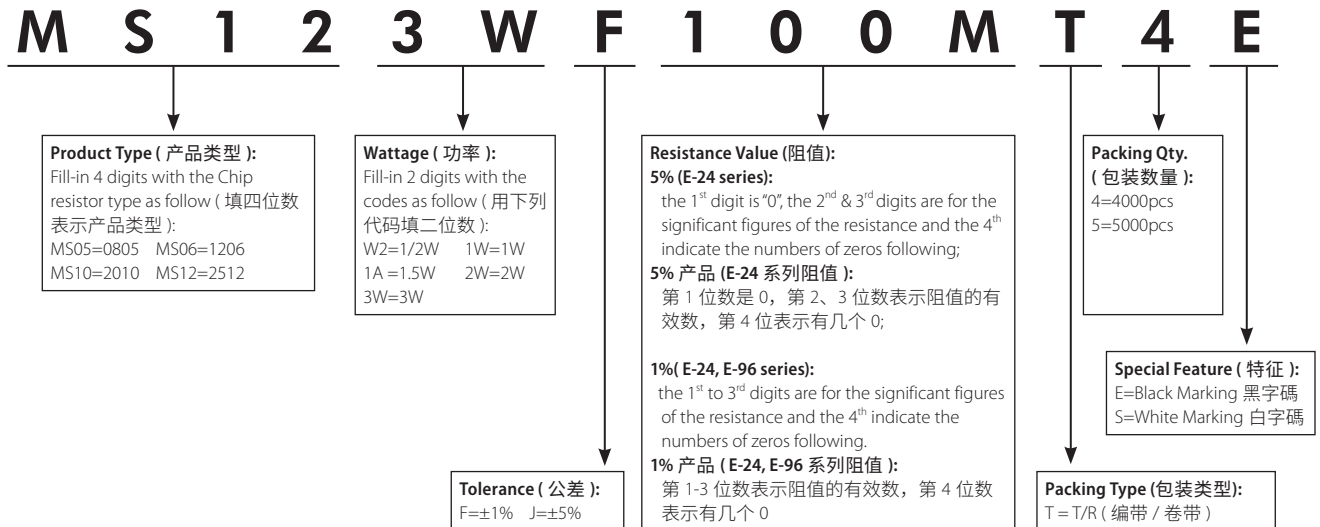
M S 1 2 3 W F 1 0 0 M T 4 E

**Product Type ( 产品类型 ):**
Fill-in 4 digits with the Chip resistor type as follow ( 填四位数表示产品类型 ):
MS05=0805 MS06=1206
MS10=2010 MS12=2512

**Wattage ( 功率 ):**
Fill-in 2 digits with the codes as follow ( 用下列代码填二位数 ):
W2=1/2W 1W=1W
1A =1.5W 2W=2W
3W=3W

**Resistance Value (阻值):**
**5% (E-24 series):**
the $1^{st}$ digit is "0", the $2^{nd}$ & $3^{rd}$ digits are for the significant figures of the resistance and the $4^{th}$ indicate the numbers of zeros following;
**5% 产品 (E-24 系列阻值 ):**
第 1 位数是 0，第 2、3 位数表示阻值的有效数，第 4 位表示有几个 0;

**1%( E-24, E-96 series):**
the $1^{st}$ to $3^{rd}$ digits are for the significant figures of the resistance and the $4^{th}$ indicate the numbers of zeros following.
**1% 产品 ( E-24, E-96 系列阻值 ):**
第 1-3 位数表示阻值的有效数，第 4 位数表示有几个 0

**Packing Qty. ( 包装数量 ):**
4=4000pcs
5=5000pcs

**Special Feature ( 特征 ):**
E=Black Marking 黑字碼
S=White Marking 白字碼

**Tolerance ( 公差 ):**
F=±1% J=±5%

**Packing Type (包装类型):**
T = T/R ( 编带 / 卷带 )